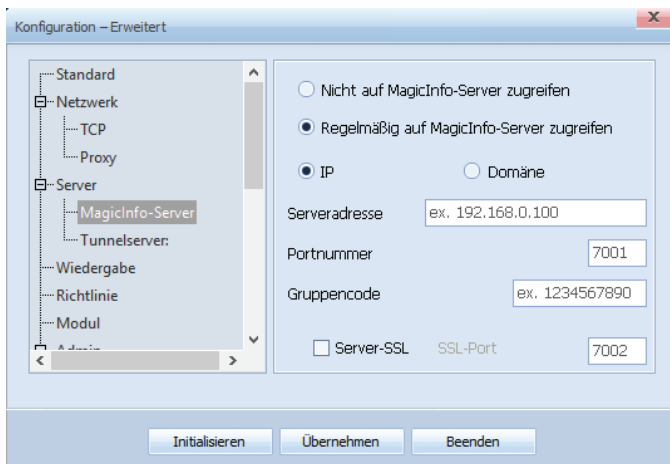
Konfiguration – Erweitert

Standard
Netzwerk
TCP
Proxy
Server
MagicInfo-Server
Tunnelserver:
Wiedergabe
Richtlinie
Modul
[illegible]

Nicht auf MagicInfo-Server zugreifen
Regelmäßig auf MagicInfo-Server zugreifen
IP
Domäne
Serveradresse
ex. 192.168.0.100
Portnummer
7001
Gruppencode
ex. 1234567890
Server-SSL
SSL-Port
7002

Initialisieren
Übernehmen
Beenden